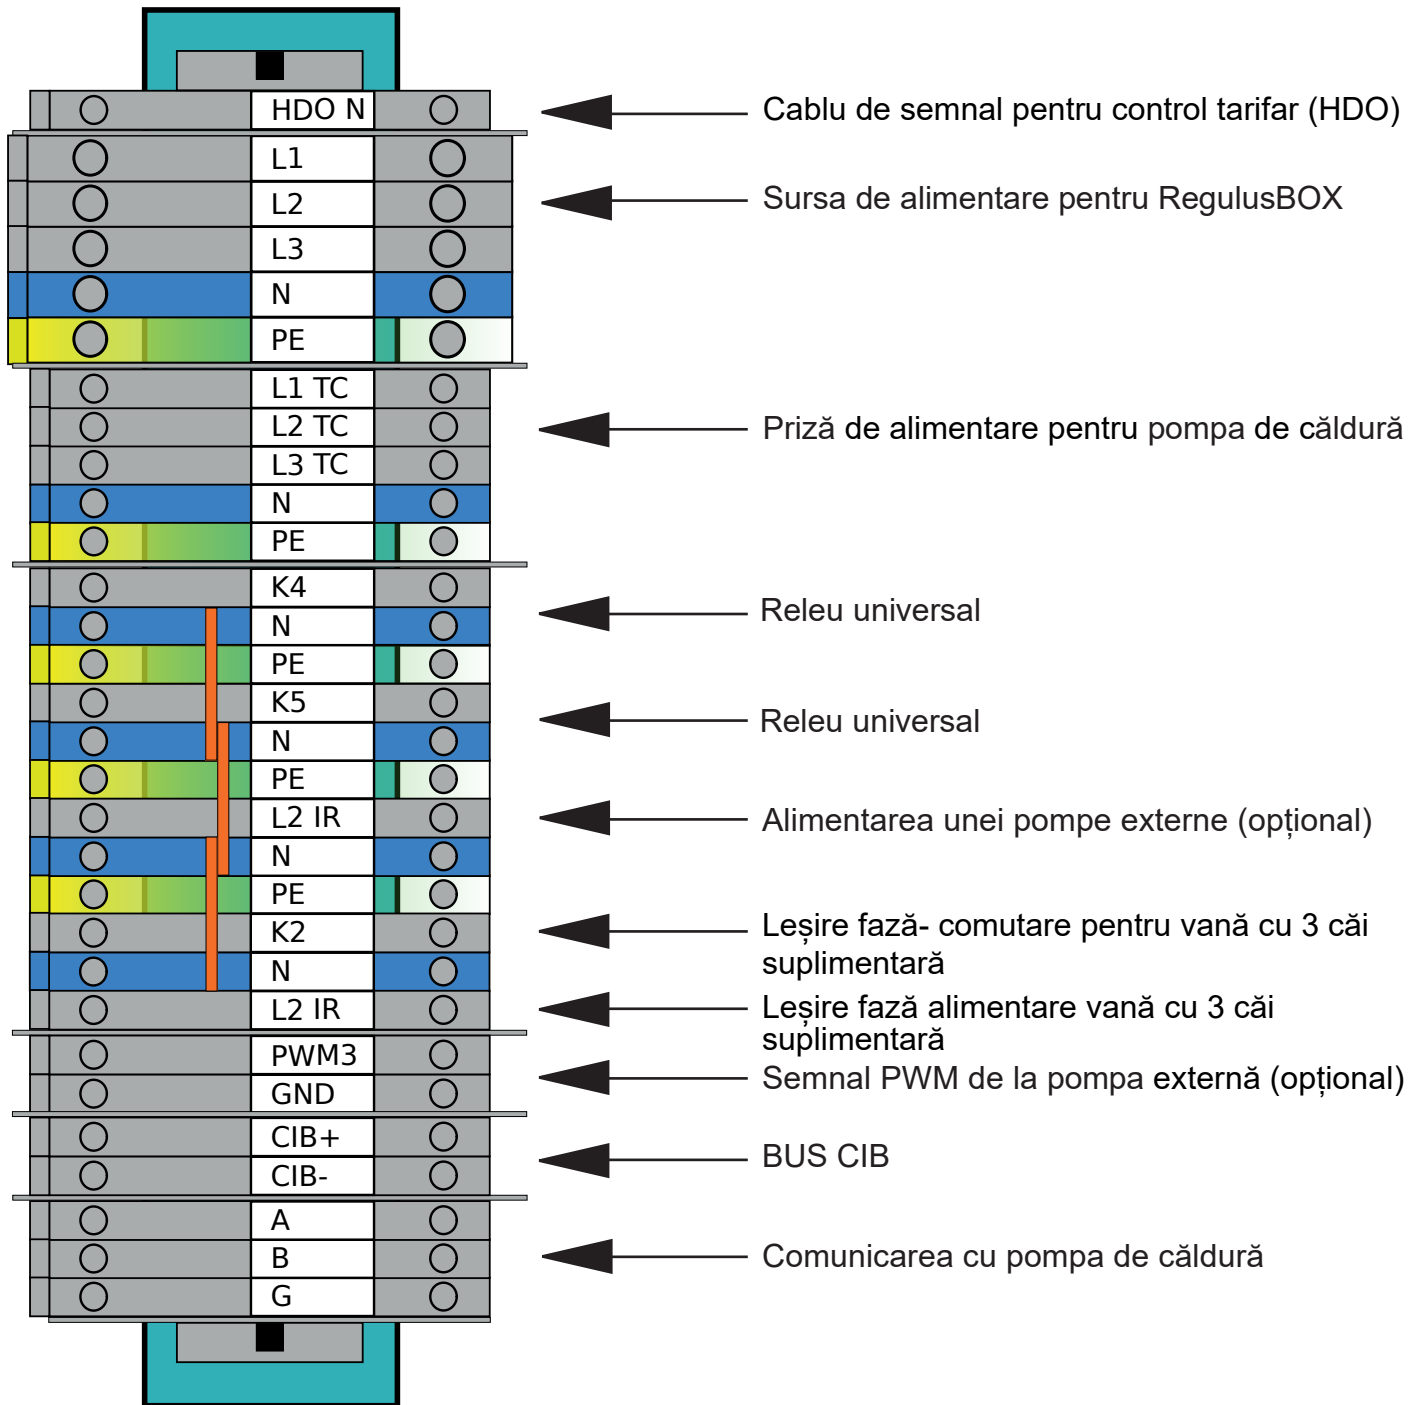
HDO N
Cablu de semnal pentru control tarifar (HDO)
L1
L2
L3
N
PE
Sursa de alimentare pentru RegulusBOX
L1 TC
L2 TC
L3 TC
N
PE
Priză de alimentare pentru pompa de căldură
K4
N
PE
Releu universal
K5
N
PE
Releu universal
L2 IR
N
PE
Alimentarea unei pompe externe (opțional)
K2
N
Leșire fază- comutare pentru vană cu 3 căi suplimentară
L2 IR
Leșire fază alimentare vană cu 3 căi suplimentară
PWM3
GND
Semnal PWM de la pompa externă (opțional)
CIB+
CIB-
BUS CIB
A
B
G
Comunicarea cu pompa de căldură